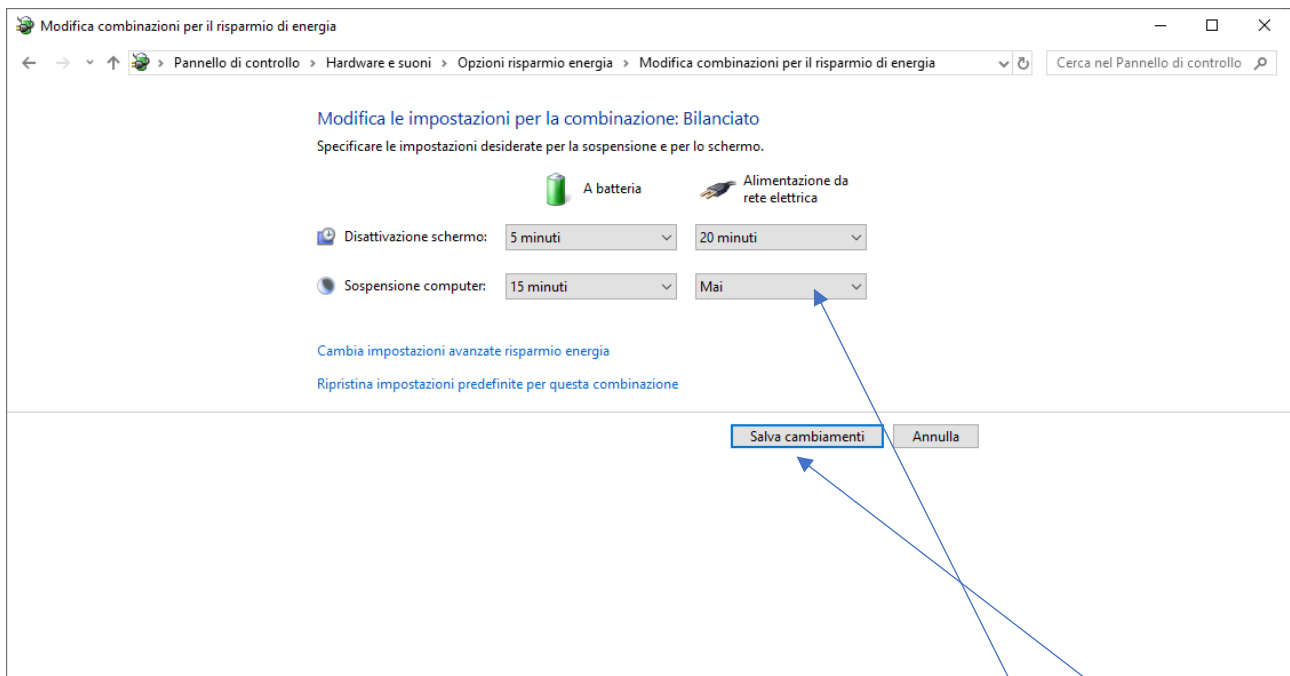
Modifica combinazioni per il risparmio di energia

Pannello di controllo > Hardware e suoni > Opzioni risparmio energia > Modifica combinazioni per il risparmio di energia

Cerca nel Pannello di controllo

Modifica le impostazioni per la combinazione: Bilanciato

Specificare le impostazioni desiderate per la sospensione e per lo schermo.

| | A batteria | Alimentazione da rete elettrica |
|---|---|---|
| Disattivazione schermo: | 5 minuti | 20 minuti |
| Sospensione computer: | 15 minuti | Mai |

Cambia impostazioni avanzate risparmio energia

Ripristina impostazioni predefinite per questa combinazione

Salva cambiamenti

Annulla